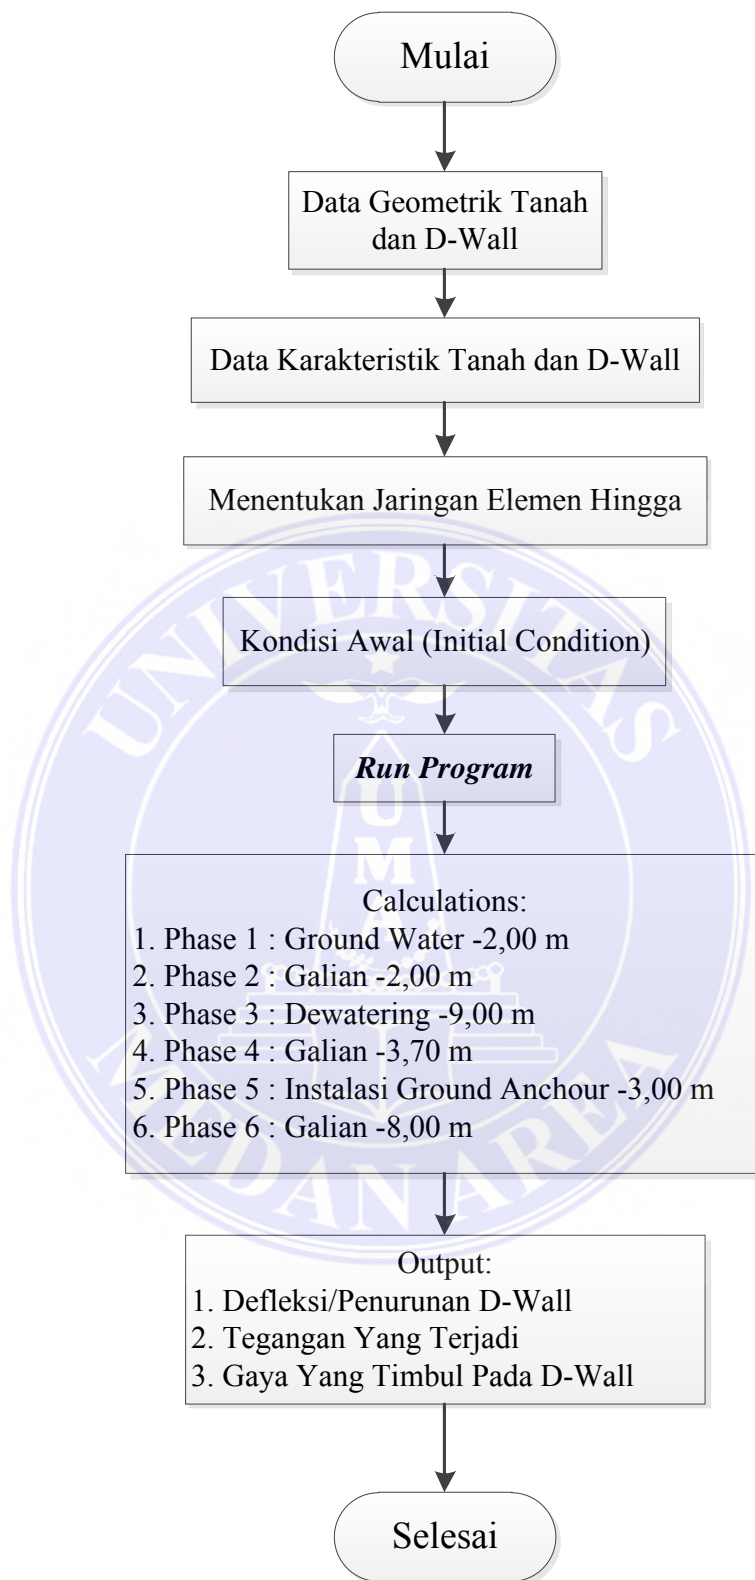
Mulai

Data Geometrik Tanah dan D-Wall

Data Karakteristik Tanah dan D-Wall

Menentukan Jaringan Elemen Hingga

Kondisi Awal (Initial Condition)

Run Program

Calculations:
1. Phase 1 : Ground Water -2,00 m
2. Phase 2 : Galian -2,00 m
3. Phase 3 : Dewatering -9,00 m
4. Phase 4 : Galian -3,70 m
5. Phase 5 : Instalasi Ground Anchour -3,00 m
6. Phase 6 : Galian -8,00 m

Output:
1. Defleksi/Penurunan D-Wall
2. Tegangan Yang Terjadi
3. Gaya Yang Timbul Pada D-Wall

Selesai

UNIVERSITAS MEDAN AREA